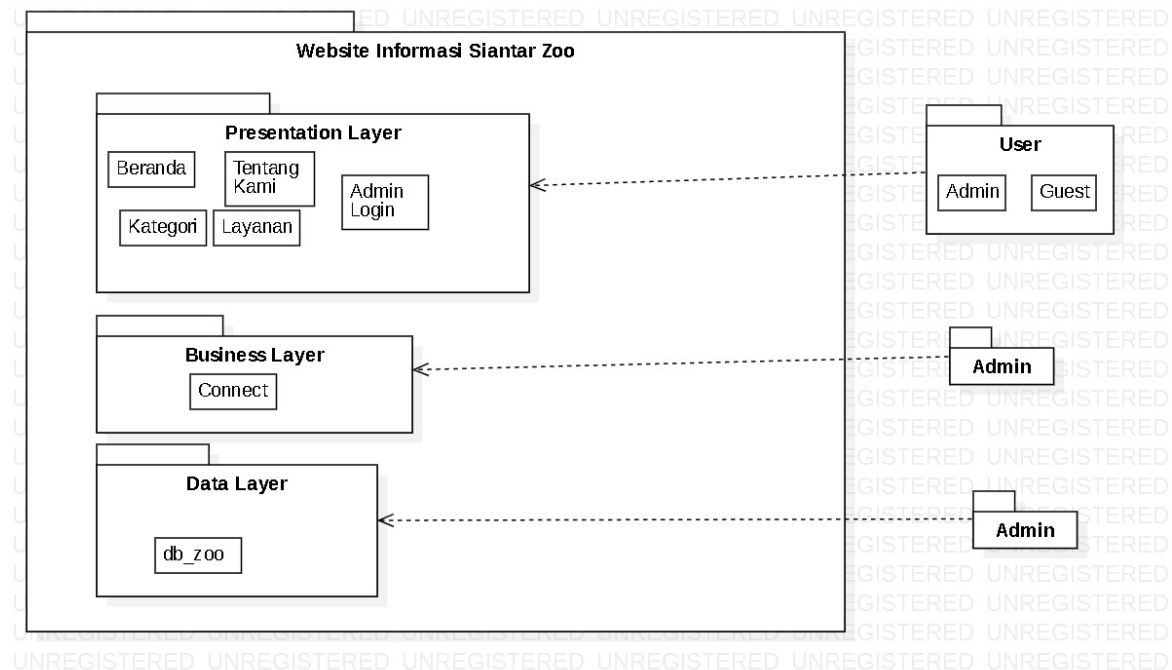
Website Informasi Siantar Zoo

Presentation Layer

Beranda

Tentang Kami

Admin Login

Kategori

Layanan

Business Layer

Connect

Data Layer

db_zoo

User

Admin

Guest

Admin

Admin

UNREGISTERED UNREGISTERED UNREGISTERED UNREGISTERED UNREGISTERED UNREGISTERED UNREGISTERED UNREGISTERED